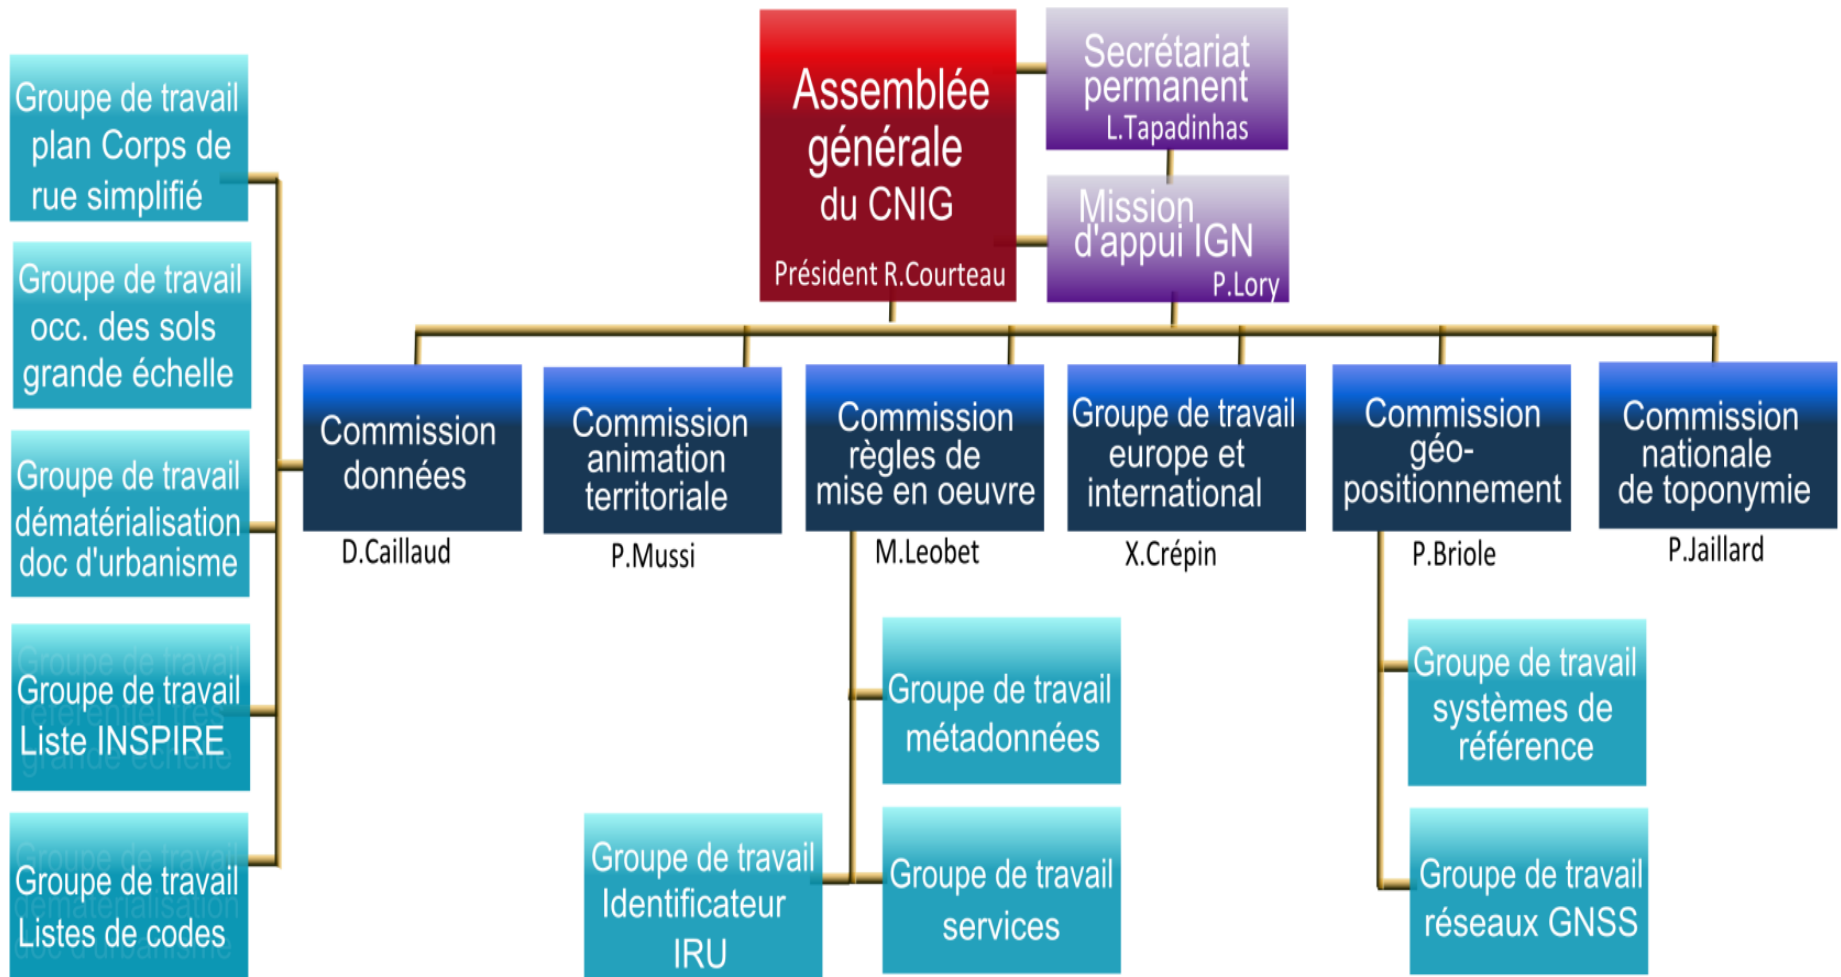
Assemblée générale du CNIG
Président R.Courteau

Secrétariat permanent
L.Tapadinhas

Mission d'appui IGN
P.Lory

Groupe de travail plan Corps de rue simplifié

Groupe de travail occ. des sols grande échelle

Groupe de travail dématérialisation doc d'urbanisme

Groupe de travail Liste INSPIRE

Groupe de travail Listes de codes

Commission données
D.Caillaud

Commission animation territoriale
P.Mussi

Commission règles de mise en oeuvre
M.Leobet

Groupe de travail europe et international
X.Crépin

Commission géo-positionnement
P.Briole

Commission nationale de toponymie
P.Jaillard

Groupe de travail métadonnées

Groupe de travail Identificateur IRU

Groupe de travail services

Groupe de travail systèmes de référence

Groupe de travail réseaux GNSS